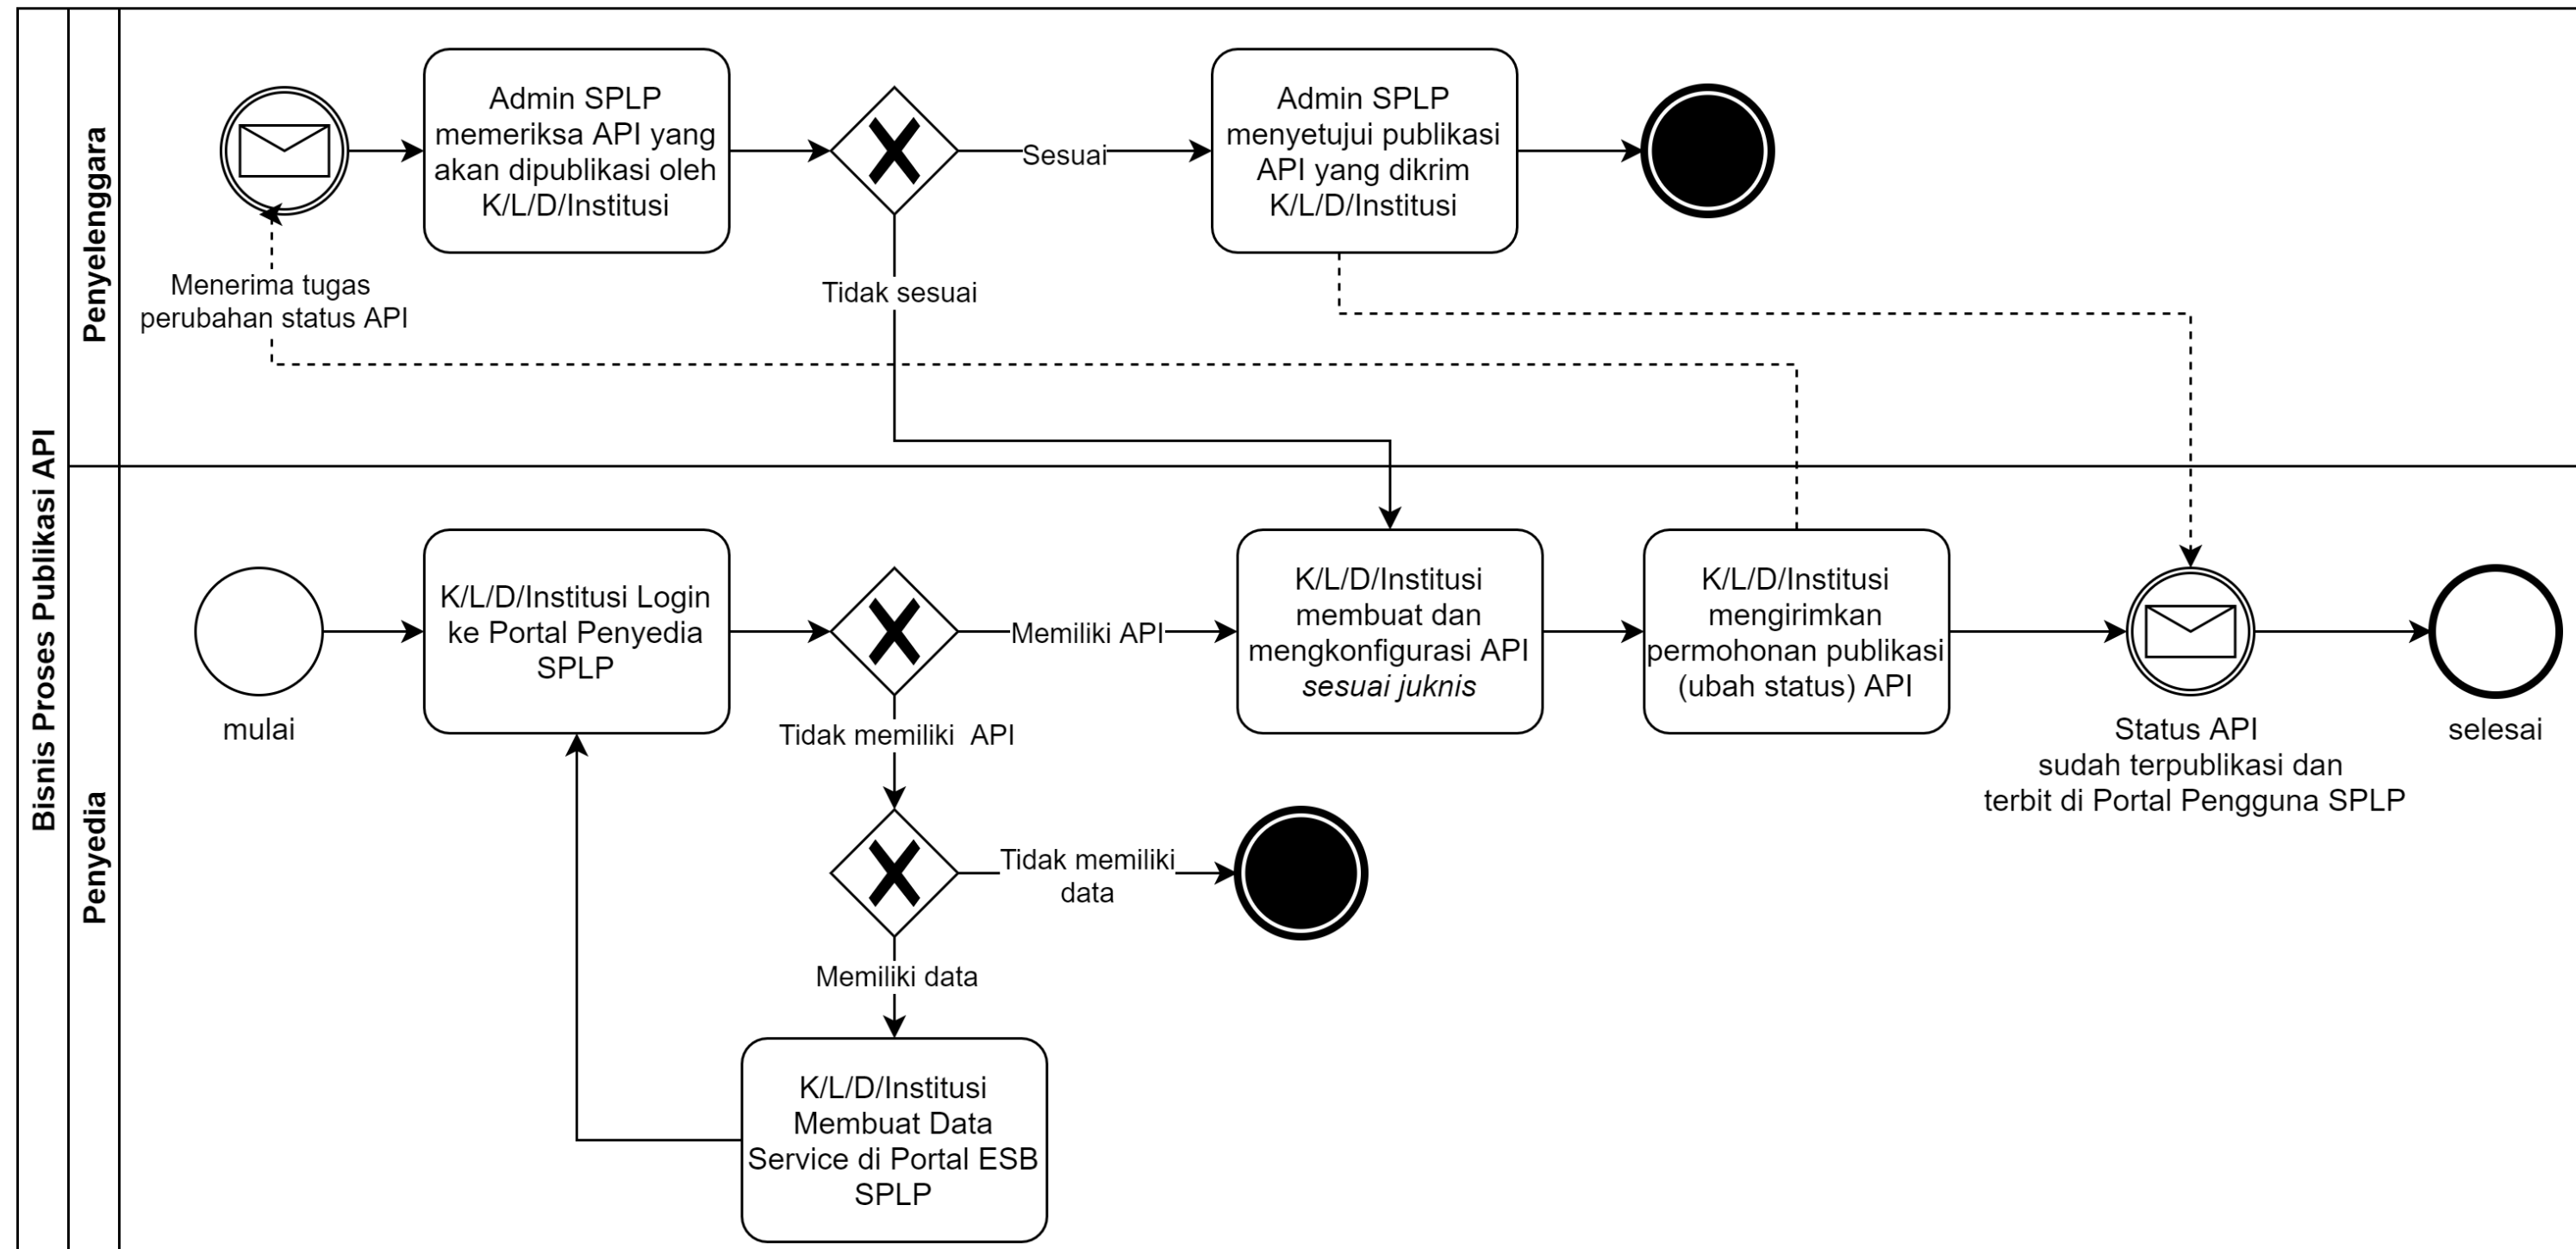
Bisnis Proses Publikasi API

Penyelenggara

Admin SPLP memeriksa API yang akan dipublikasi oleh K/L/D/Institusi

Sesuai

Admin SPLP menyetujui publikasi API yang dikrim K/L/D/Institusi

Menerima tugas perubahan status API

Tidak sesuai

Penyedia

mulai

K/L/D/Institusi Login ke Portal Penyedia SPLP

Memiliki API

K/L/D/Institusi membuat dan mengkonfigurasi API *sesuai juknis*

K/L/D/Institusi mengirimkan permohonan publikasi (ubah status) API

Status API sudah terpublikasi dan terbit di Portal Pengguna SPLP

selesai

Tidak memiliki API

Tidak memiliki data

Memiliki data

K/L/D/Institusi Membuat Data Service di Portal ESB SPLP